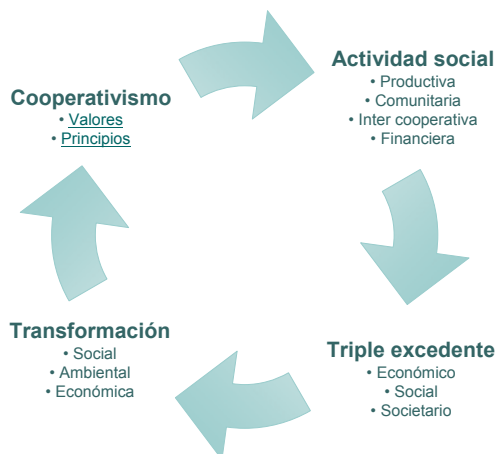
Cooperativismo
• Valores
• Principios

Actividad social
• Productiva
• Comunitaria
• Inter cooperativa
• Financiera

Triple excedente
• Económico
• Social
• Societario

Transformación
• Social
• Ambiental
• Económica